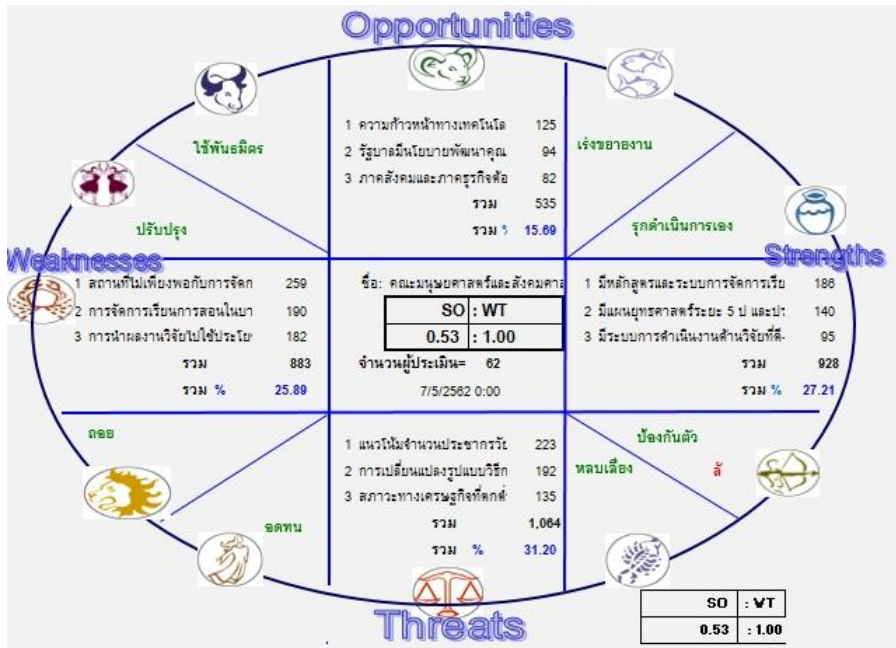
Opportunities

ใช้พันธมิตร

ปรับปรุง

1 ความก้าวหน้าทางเทคโนโล 125
2 รัฐบาลมีนโยบายพัฒนาคุณ 94
3 ภาคสังคมและภาครุรกิจต้อ 82
รวม 535
รวม % 15.69

เร่งขยายงาน

รุกดำเนินการเอง

Weaknesses

1 สถานที่ไม่เพียงพอกับการจัดก 259
2 การจัดการเรียนการสอนในบา 190
3 การนำผลงานวิจัยไปใช้ประโย 182
รวม 883
รวม % 25.89

ชื่อ: คณะมนุษยศาสตร์และสังคมศาส

| SO | : WT |
|---|---|
| 0.53 | : 1.00 |

จำนวนผู้ประเมิน= 62
7/5/2562 0:00

Strengths

1 มีหลักสูตรและระบบการจัดการเรีย 186
2 มีแผนยุทธศาสตร์ระยะ 5 ปี และป: 140
3 มีระบบการดำเนินงานด้านวิจัยที่ดี- 95
รวม 928
รวม % 27.21

ถอย

อดทน

1 แนวโน้มจำนวนประชากรวัย 223
2 การเปลี่ยนแปลงรูปแบบวิธีก 192
3 สภาวะทางเศรษฐกิจที่ตกต่ 135
รวม 1,064
รวม % 31.20

ป้องกันตัว

หลบเลี่ยง

ล้

Threats

| SO | : WT |
|---|---|
| 0.53 | : 1.00 |